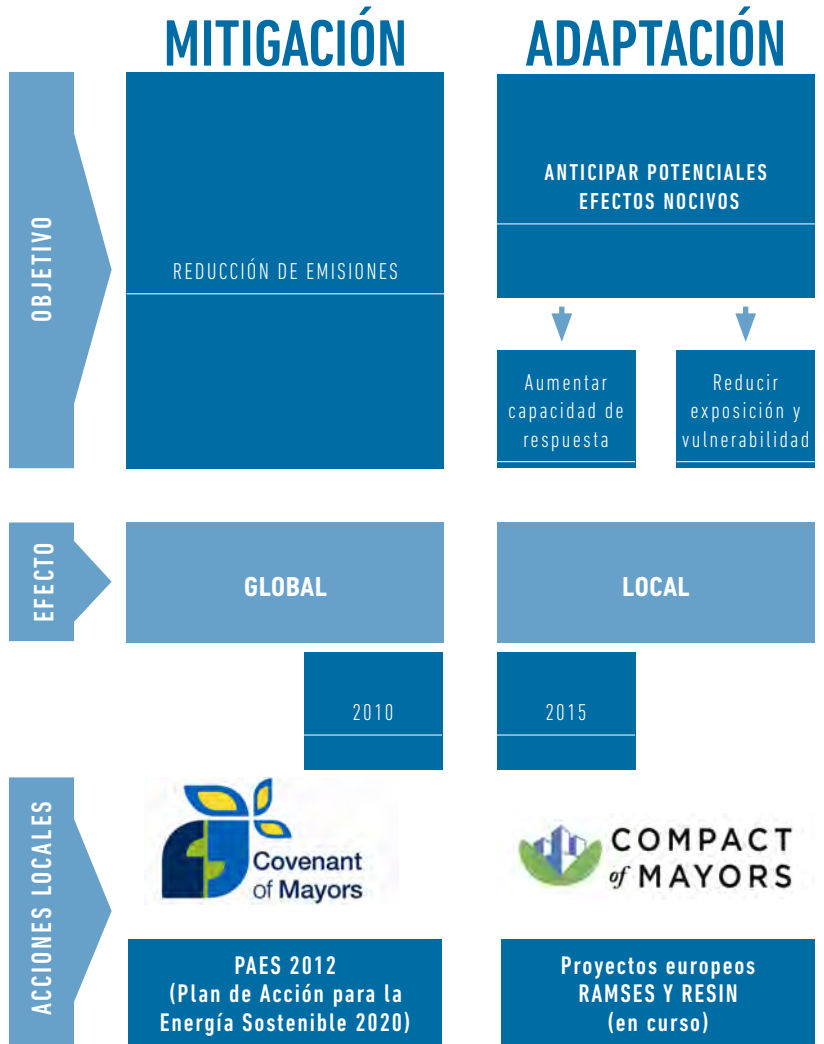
MITIGACIÓN

ADAPTACIÓN

OBJETIVO

REDUCCIÓN DE EMISIONES

ANTICIPAR POTENCIALES EFECTOS NOCIVOS

Aumentar capacidad de respuesta

Reducir exposición y vulnerabilidad

EFECTO

GLOBAL

LOCAL

2010

2015

ACCIONES LOCALES

Covenant of Mayors

COMPACT of MAYORS

PAES 2012 (Plan de Acción para la Energía Sostenible 2020)

Proyectos europeos RAMSES Y RESIN (en curso)